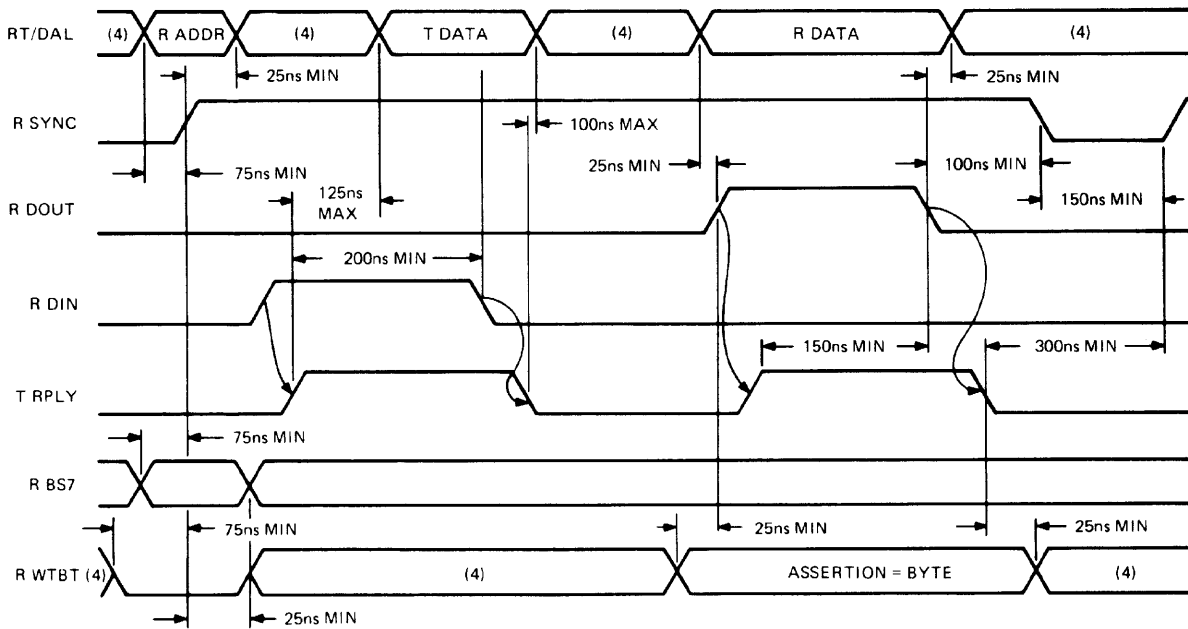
RT/DAL (4) R ADDR (4) T DATA (4) R DATA (4)

25ns MIN

25ns MIN

R SYNC

100ns MAX

75ns MIN

25ns MIN

100ns MIN

125ns MAX

R DOUT

150ns MIN

200ns MIN

R DIN

150ns MIN

300ns MIN

T RPLY

75ns MIN

R BS7

75ns MIN

25ns MIN

25ns MIN

R WTBT (4) (4) ASSERTION = BYTE (4)

25ns MIN